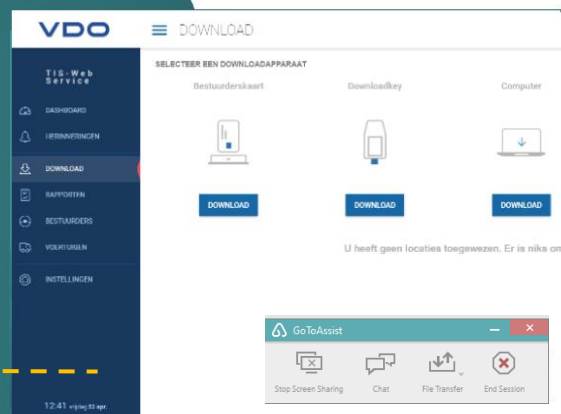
VDO

DOWNLOAD

TIS-Web Service

DASHBOARD

HERINNERINGEN

DOWNLOAD

RAPPORTEN

BESTUURDERS

VOERTUIGEN

INSTELLINGEN

12:41 vrijdag 22 apr.

SELECTEER EEN DOWNLOADAPPARAAT

Bestuurderskaart

Downloadkey

Computer

DOWNLOAD

DOWNLOAD

DOWNLOAD

U heeft geen locaties toegewezen. Er is niks on

GoToAssist

Stop Screen Sharing

Chat

File Transfer

End Session